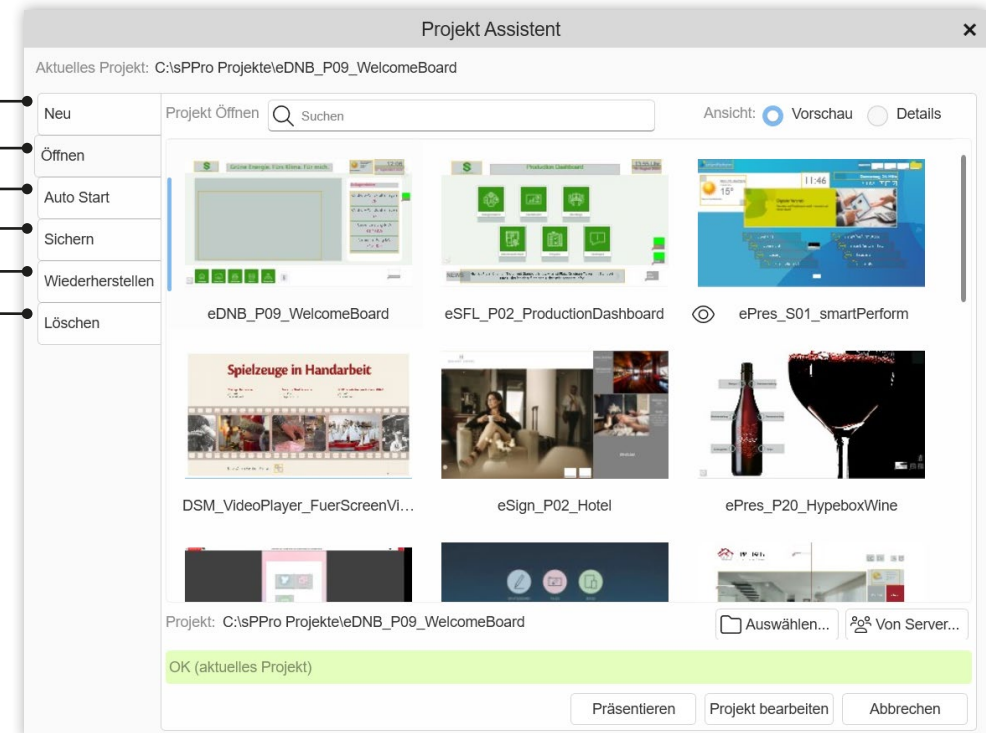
Projekt Assistent ×

Aktuelles Projekt: C:\sPPro Projekte\eDNB_P09_WelcomeBoard

Neu
Öffnen
Auto Start
Sichern
Wiederherstellen
Löschen

Projekt Öffnen Suchen

Ansicht: Vorschau Details

Grüne Energie: Fürs Klima. Für mich.

Production Dashboard

11:46

eDNB_P09_WelcomeBoard

eSFL_P02_ProductionDashboard

ePres_S01_smartPerform

Spielzeuge in Handarbeit

DSM_VideoPlayer_FuerScreenVi...

eSign_P02_Hotel

ePres_P20_HypeboxWine

Projekt: C:\sPPro Projekte\eDNB_P09_WelcomeBoard

Auswählen...

Von Server...

OK (aktuelles Projekt)

Präsentieren

Projekt bearbeiten

Abbrechen